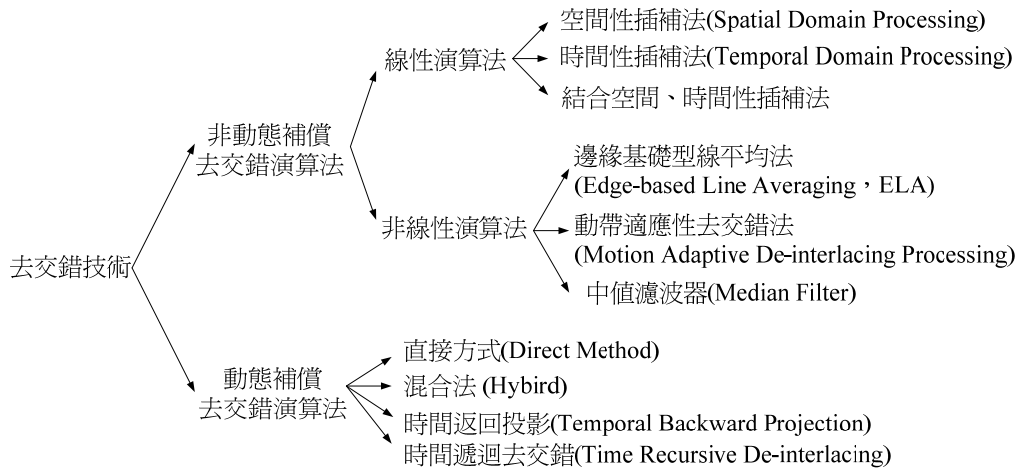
去交錯技術

非動態補償
去交錯演算法

線性演算法

空間性插補法(Spatial Domain Processing)
時間性插補法(Temporal Domain Processing)
結合空間、時間性插補法

非線性演算法

邊緣基礎型線平均法
(Edge-based Line Averaging，ELA)
動帶適應性去交錯法
(Motion Adaptive De-interlacing Processing)
中值濾波器(Median Filter)

動態補償
去交錯演算法

直接方式(Direct Method)
混合法 (Hybird)
時間返回投影(Temporal Backward Projection)
時間遞迴去交錯(Time Recursive De-interlacing)